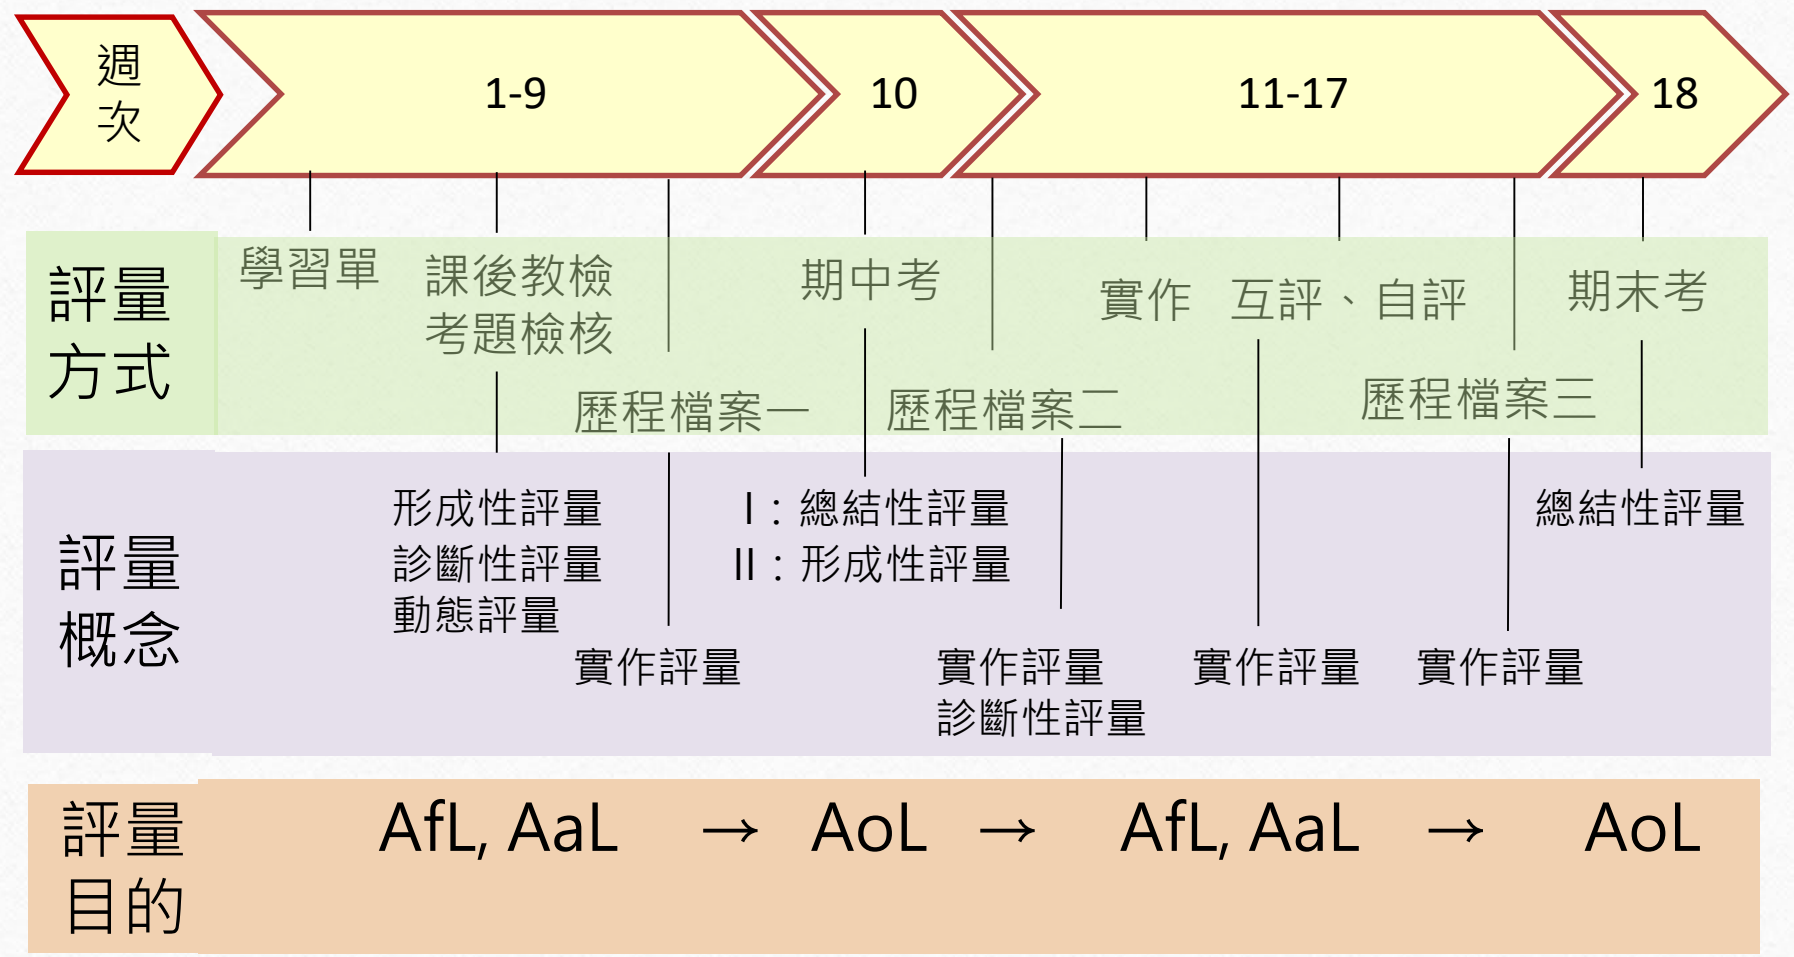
週次

1-9

10

11-17

18

評量方式

學習單

課後教檢
考題檢核

期中考

實作 互評、自評

期末考

歷程檔案一

歷程檔案二

歷程檔案三

評量概念

形成性評量
診斷性評量
動態評量

I：總結性評量
II：形成性評量

總結性評量

實作評量

實作評量
診斷性評量

實作評量

實作評量

評量目的

AfL, AaL → AoL → AfL, AaL → AoL